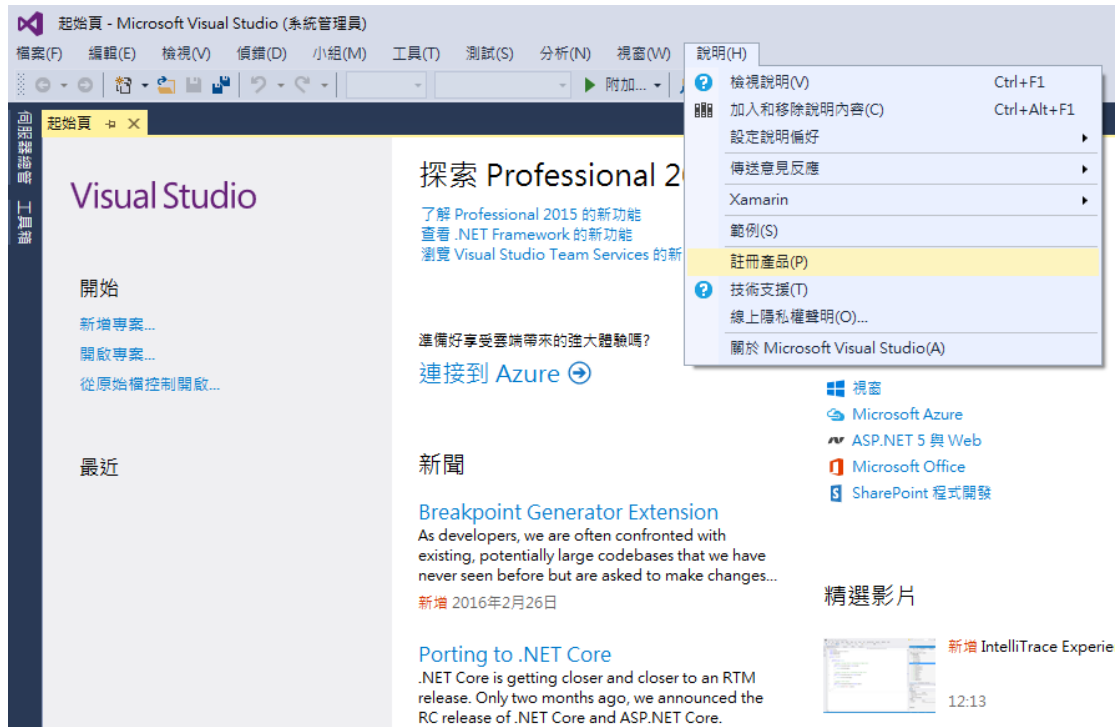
起始頁 - Microsoft Visual Studio (系統管理員)

檔案(F) 編輯(E) 檢視(V) 偵錯(D) 小組(M) 工具(T) 測試(S) 分析(N) 視窗(W) 說明(H)

附加...

伺服器總管 工具箱

起始頁

Visual Studio

開始
新增專案...
開啟專案...
從原始檔控制開啟...

最近

探索 Professional 2
了解 Professional 2015 的新功能
查看 .NET Framework 的新功能
瀏覽 Visual Studio Team Services 的新

準備好享受雲端帶來的強大體驗嗎?
連接到 Azure

新聞

Breakpoint Generator Extension
As developers, we are often confronted with existing, potentially large codebases that we have never seen before but are asked to make changes...
新增 2016年2月26日

Porting to .NET Core
.NET Core is getting closer and closer to an RTM release. Only two months ago, we announced the RC release of .NET Core and ASP.NET Core.

視窗
Microsoft Azure
ASP.NET 5 與 Web
Microsoft Office
SharePoint 程式開發

精選影片
新增 IntelliTrace Experie
12:13

檢視說明(V) Ctrl+F1
加入和移除說明內容(C) Ctrl+Alt+F1
設定說明偏好
傳送意見反應
Xamarin
範例(S)
註冊產品(P)
技術支援(T)
線上隱私權聲明(O)...
關於 Microsoft Visual Studio(A)